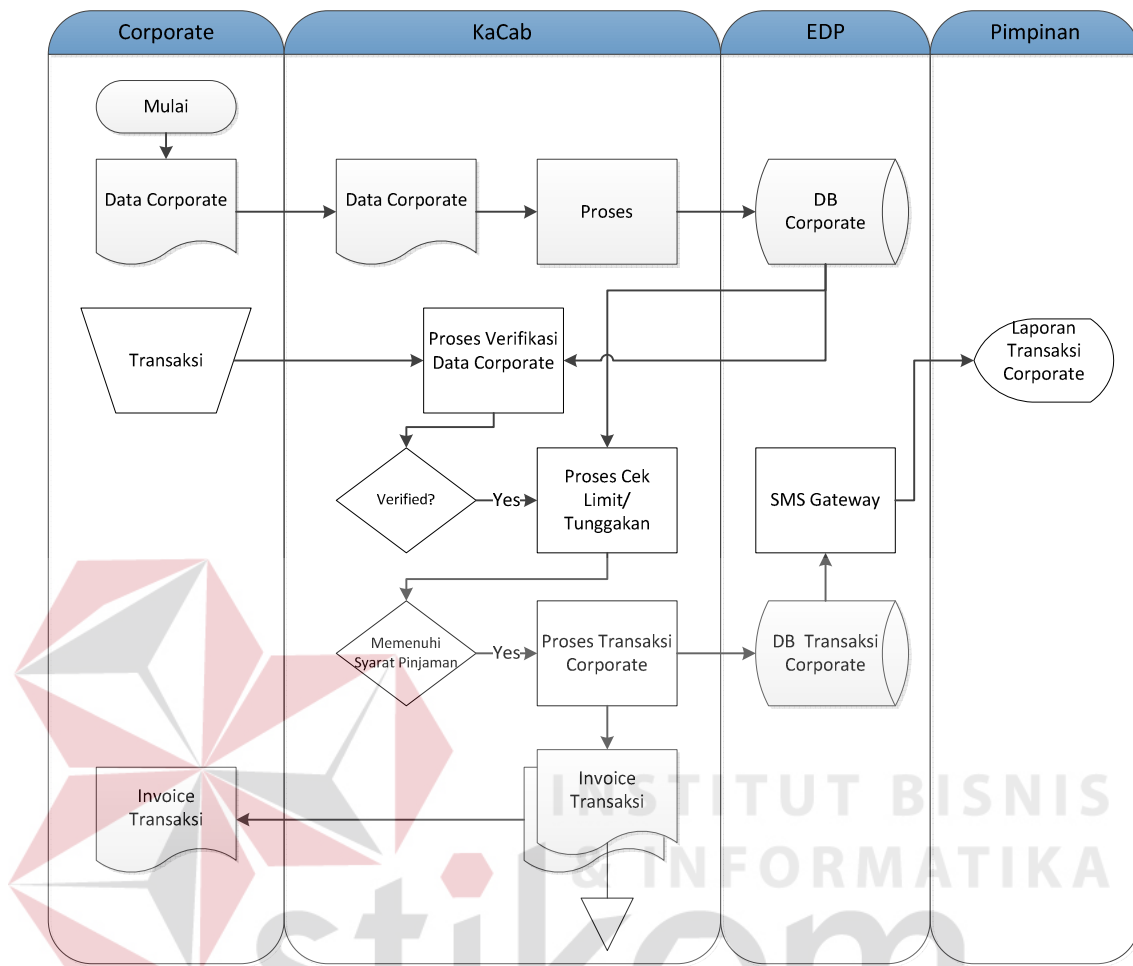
Corporate

KaCab

EDP

Pimpinan

Mulai

Data Corporate

Data Corporate

Proses

DB Corporate

Transaksi

Proses Verifikasi Data Corporate

Laporan Transaksi Corporate

Verified?

Yes

Proses Cek Limit/ Tunggakan

SMS Gateway

Memenuhi Syarat Pinjaman

Yes

Proses Transaksi Corporate

DB Transaksi Corporate

Invoice Transaksi

Invoice Transaksi

INSTITUT BISNIS & INFORMATIKA

stikom